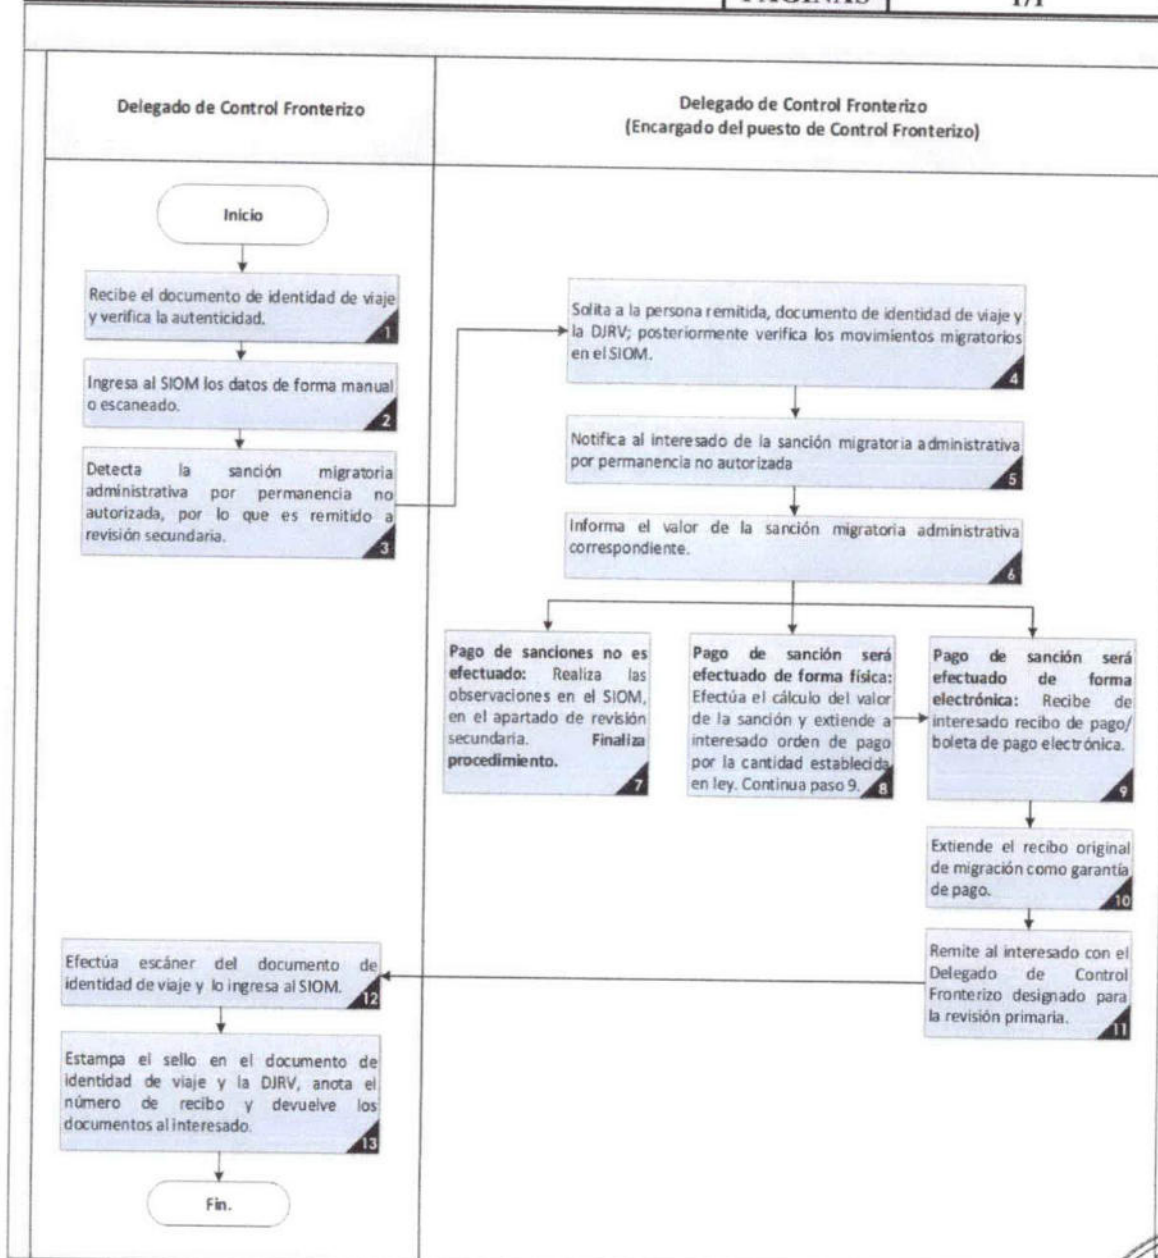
PÁGINAS | 1/1

Delegado de Control Fronterizo

Delegado de Control Fronterizo
(Encargado del puesto de Control Fronterizo)

Inicio

Recibe el documento de identidad de viaje y verifica la autenticidad.
1

Ingresa al SIOM los datos de forma manual o escaneado.
2

Detecta la sanción migratoria administrativa por permanencia no autorizada, por lo que es remitido a revisión secundaria.
3

Solita a la persona remitida, documento de identidad de viaje y la DJRV; posteriormente verifica los movimientos migratorios en el SIOM.
4

Notifica al interesado de la sanción migratoria administrativa por permanencia no autorizada
5

Informa el valor de la sanción migratoria administrativa correspondiente.
6

**Pago de sanciones no es efectuado:** Realiza las observaciones en el SIOM, en el apartado de revisión secundaria. **Finaliza procedimiento.**
7

**Pago de sanción será efectuado de forma física:** Efectúa el cálculo del valor de la sanción y extiende a interesado orden de pago por la cantidad establecida en ley. Continua paso 9.
8

**Pago de sanción será efectuado de forma electrónica:** Recibe de interesado recibo de pago/ boleta de pago electrónica.
9

Extiende el recibo original de migración como garantía de pago.
10

Remite al interesado con el Delegado de Control Fronterizo designado para la revisión primaria.
11

Efectúa escáner del documento de identidad de viaje y lo ingresa al SIOM.
12

Estampa el sello en el documento de identidad de viaje y la DJRV, anota el número de recibo y devuelve los documentos al interesado.
13

Fin.